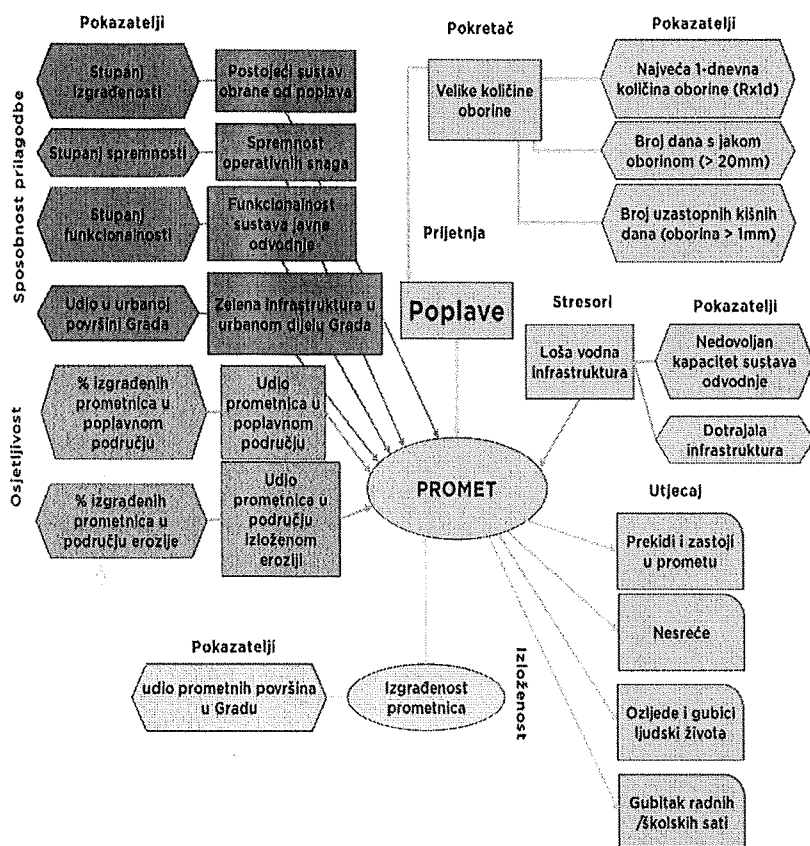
Pokazatelji

Sposobnost prilagodbe

Stupanj izgrađenosti

Postojeći sustav obrane od poplava

Stupanj spremnosti

Spremnost operativnih snaga

Stupanj funkcionalnosti

Funkcionalnost sustava javne odvodnje

Udio u urbanoj površini Grada

Zelena infrastruktura u urbanom dijelu Grada

Osjetljivost

% izgrađenih prometnica u poplavnom području

Udio prometnica u poplavnom području

% izgrađenih prometnica u području erozije

Udio prometnica u području izloženom eroziji

Pokretač

Velike količine oborine

Pokazatelji

Najveća 1-dnevna količina oborine (Rx1d)

Broj dana s jakom oborinom (> 20mm)

Broj uzastopnih kišnih dana (oborina > 1mm)

Prijetnja

Poplave

Stresori

Loša vodna infrastruktura

Pokazatelji

Nedovoljan kapacitet sustava odvodnje

Dotrajala infrastruktura

PROMET

Utjecaj

Prekidi i zastoji u prometu

Nesreće

Ozljede i gubici ljudski života

Gubitak radnih /školskih sati

Izloženost

Pokazatelji

udio prometnih površina u Gradu

Izgrađenost prometnica